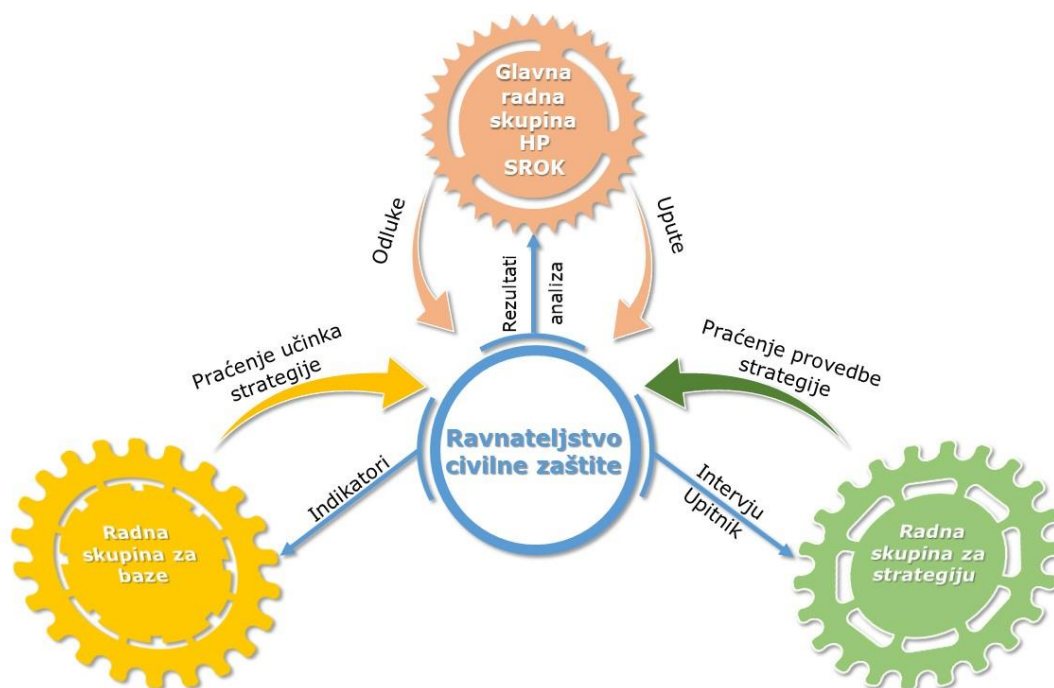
Glavna radna skupina HP SROK

Odluke

Upute

Rezultati

analiza

Praćenje učinka strategije

Praćenje provedbe strategije

Ravnateljstvo civilne zaštite

Indikatori

Intervju

Upitnik

Radna skupina za baze

Radna skupina za strategiju